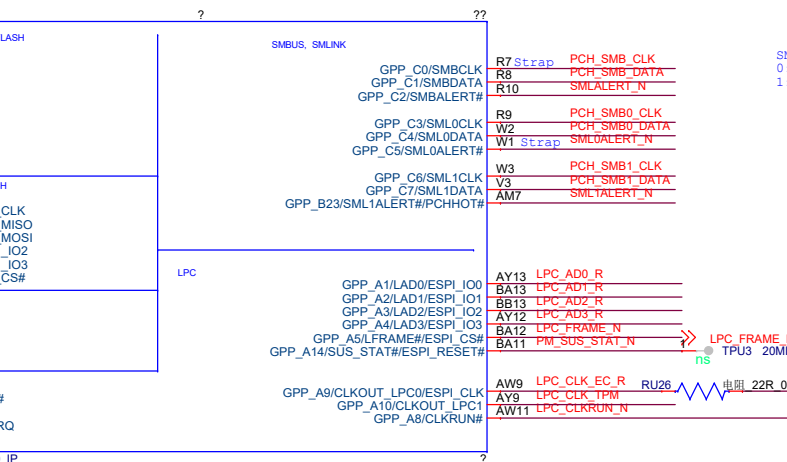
?
??
LASH
SMBUS, SMLINK
GPP_C0/SMBCLK
GPP_C1/SMBDATA
GPP_C2/SMBALERT#
R7 Strap
R8
R10
PCH_SMB_CLK
PCH_SMB_DATA
SMLALERT_N
SM
0
1
GPP_C3/SML0CLK
GPP_C4/SML0DATA
GPP_C5/SML0ALERT#
R9
W2
W1 Strap
PCH_SMB0_CLK
PCH_SMB0_DATA
SML0ALERT_N
H
GPP_C6/SML1CLK
GPP_C7/SML1DATA
GPP_B23/SML1ALERT#/PCHHOT#
W3
V3
AM7
PCH_SMB1_CLK
PCH_SMB1_DATA
SML1ALERT_N
CLK
MISO
MOSI
IO2
IO3
CS#
LPC
GPP_A1/LAD0/ESPI_IO0
GPP_A2/LAD1/ESPI_IO1
GPP_A3/LAD2/ESPI_IO2
GPP_A4/LAD3/ESPI_IO3
GPP_A5/LFRAME#/ESPI_CS#
GPP_A14/SUS_STAT#/ESPI_RESET#
AY13
BA13
BB13
AY12
BA12
BA11
LPC_AD0_R
LPC_AD1_R
LPC_AD2_R
LPC_AD3_R
LPC_FRAME_N
PM_SUS_STAT_N
LPC_FRAME_
1
ns
TPU3 20M
#
GPP_A9/CLKOUT_LPC0/ESPI_CLK
GPP_A10/CLKOUT_LPC1
GPP_A8/CLKRUN#
AW9
AY9
AW11
LPC_CLK_EC_R
LPC_CLK_TPM
LPC_CLKRUN_N
RU26
电阻 22R_0
RQ
IP
?